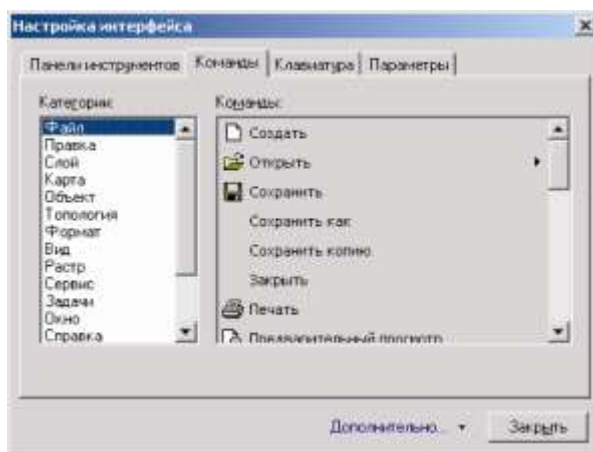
Настройка интерфейса

Панели инструментов | Команды | Клавиатура | Параметры

Категории:
Файл
Правка
Слой
Карта
Объект
Топология
Формат
Вид
Растр
Сервис
Задачи
Окно
Справка

Команды:
Создать
Открыть
Сохранить
Сохранить как
Сохранить копию
Закрыть
Печать
Предварительный просмотр

Дополнительно...
Закрыть